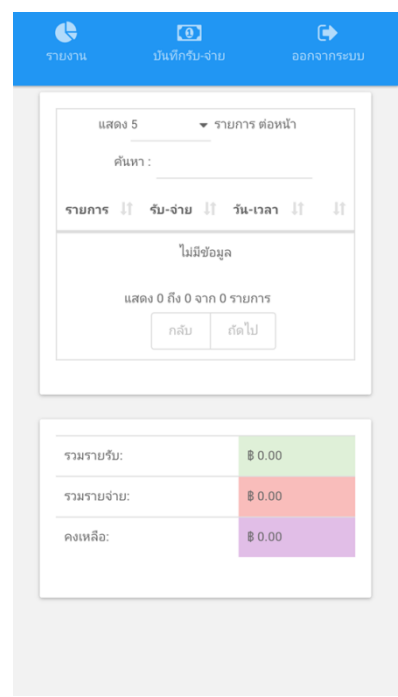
รายงาน บันทึกรับ-จ่าย ออกจากระบบ

แสดง 5 รายการ ต่อหน้า

ค้นหา :

| รายการ | รับ-จ่าย | วัน-เวลา | |
|---|---|---|---|
| ไม่มีข้อมูล | | | |

แสดง 0 ถึง 0 จาก 0 รายการ

กลับ ถัดไป

| | |
|---|---|
| รวมรายรับ: | ฿ 0.00 |
| รวมรายจ่าย: | ฿ 0.00 |
| คงเหลือ: | ฿ 0.00 |